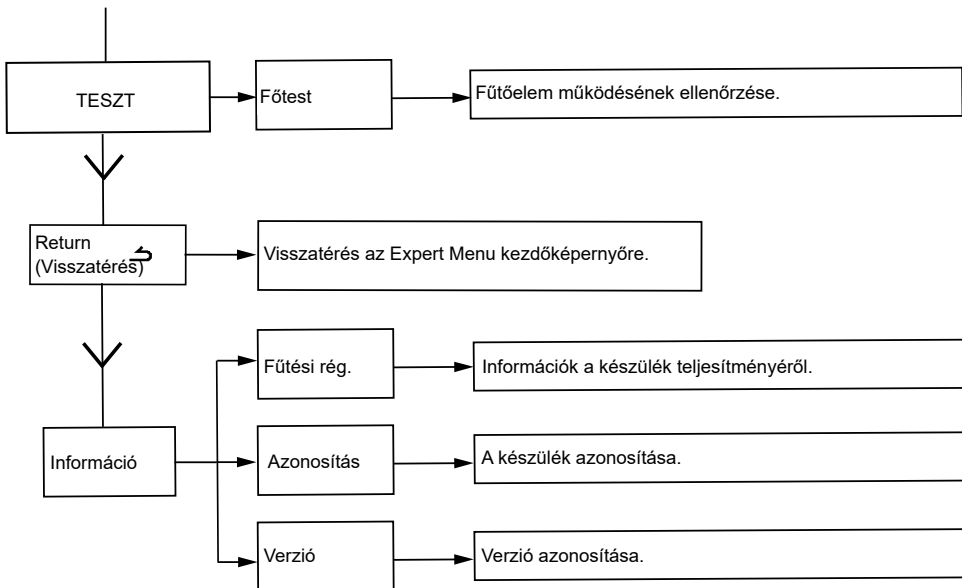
TESZT

Főtest

Fűtőelem működésének ellenőrzése.

Return (Visszatérés)

Visszatérés az Expert Menu kezdőképernyőre.

Fűtési rég.

Információk a készülék teljesítményéről.

Információ

Azonosítás

A készülék azonosítása.

Verzió

Verzió azonosítása.